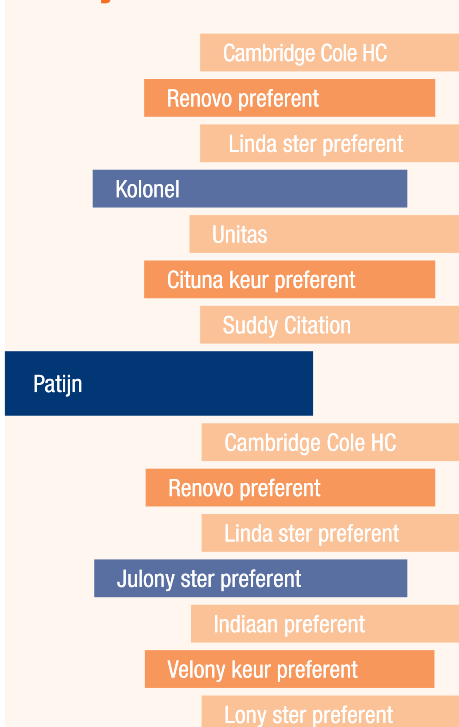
Cambridge Cole HC

Renovo preferent

Linda ster preferent

Kolonel

Unitas

Cituna keur preferent

Suddy Citation

Patijn

Cambridge Cole HC

Renovo preferent

Linda ster preferent

Julony ster preferent

Indiaan preferent

Velony keur preferent

Lony ster preferent